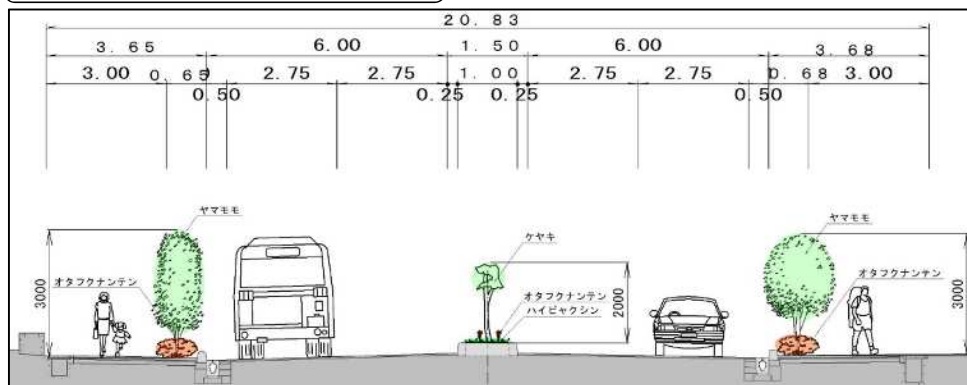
20.83

3.65
6.00
1.50
6.00
3.68

3.00
0.65
2.75
2.75
1.00
2.75
2.75
0.68
3.00

0.50
0.25
0.25
0.50

ヤマモモ
オタフクナンテン
3000
ケヤキ
オタフクナンテン
ハイビャクシン
2000
ヤマモモ
オタフクナンテン
3000